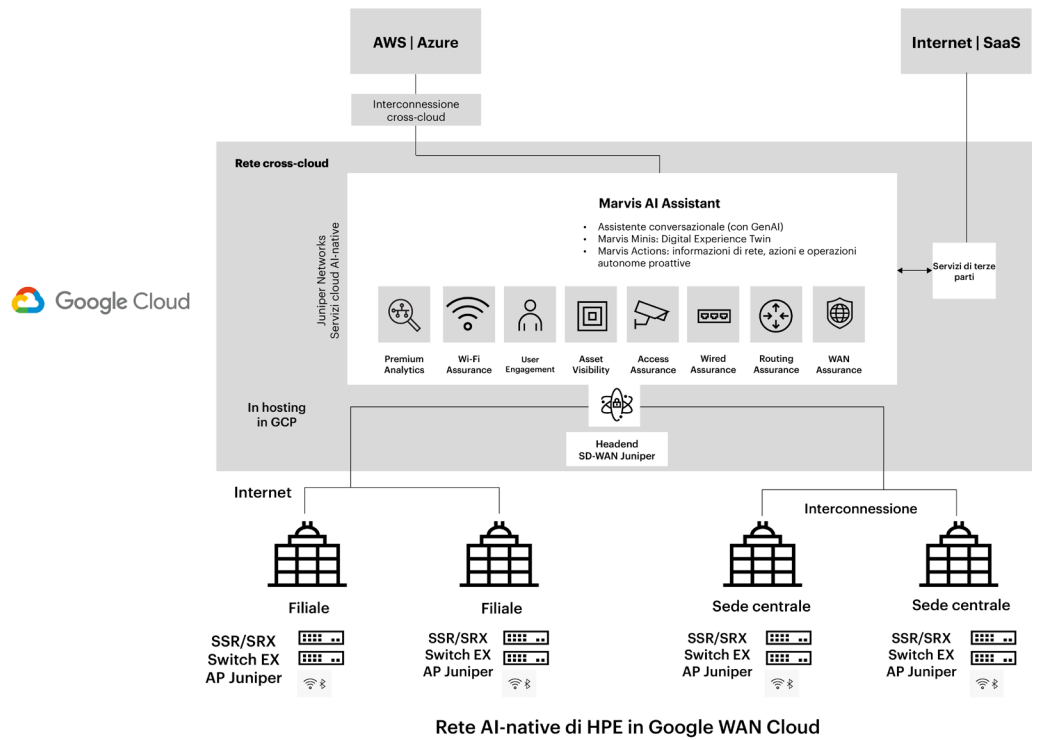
AWS | Azure

Internet | SaaS

Interconnessione cross-cloud

Rete cross-cloud

Google Cloud

Juniper Networks
Servizi cloud AI-native

Marvis AI Assistant

- Assistente conversazionale (con GenAI)
- Marvis Minis: Digital Experience Twin
- Marvis Actions: informazioni di rete, azioni e operazioni autonome proattive

Servizi di terze parti

Premium Analytics

Wi-Fi Assurance

User Engagement

Asset Visibility

Access Assurance

Wired Assurance

Routing Assurance

WAN Assurance

In hosting in GCP

Headend SD-WAN Juniper

Internet

Interconnessione

Filiale

Filiale

Sede centrale

Sede centrale

SSR/SRX
Switch EX
AP Juniper

SSR/SRX
Switch EX
AP Juniper

SSR/SRX
Switch EX
AP Juniper

SSR/SRX
Switch EX
AP Juniper

Rete AI-native di HPE in Google WAN Cloud